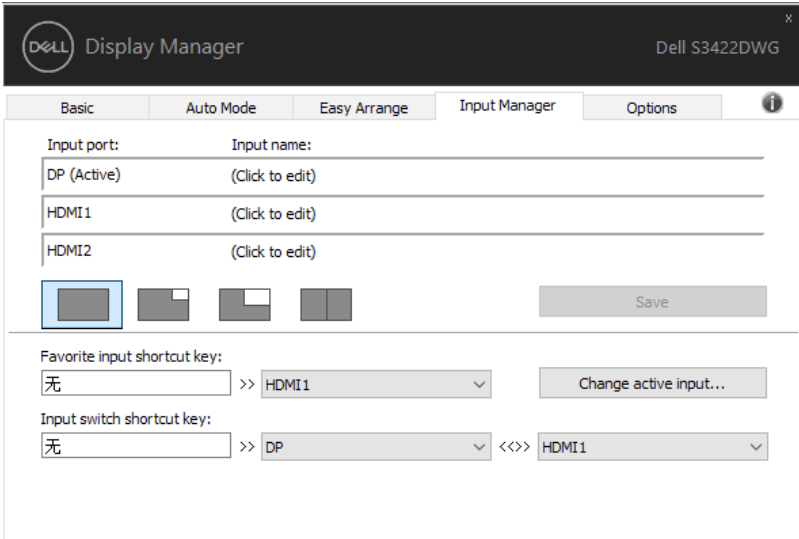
DELL Display Manager

Dell S3422DWG

x

Basic | Auto Mode | Easy Arrange | Input Manager | Options

Input port: Input name:

DP (Active) (Click to edit)

HDMI1 (Click to edit)

HDMI2 (Click to edit)

Save

Favorite input shortcut key:

无 >> HDMI1

Change active input...

Input switch shortcut key:

无 >> DP <<>> HDMI1